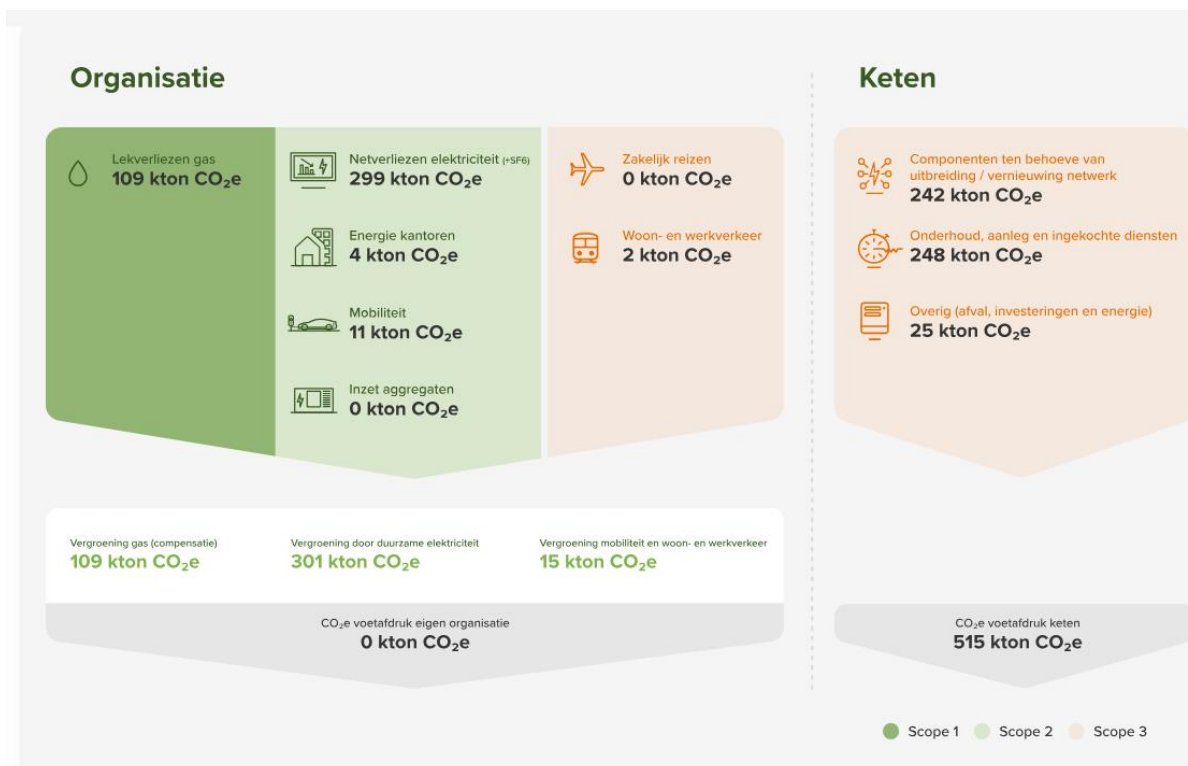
Organisatie

Keten

Lekverliezen gas
109 kton $CO_2e$

Netverliezen elektriciteit (+SF6)
299 kton $CO_2e$

Energie kantoren
4 kton $CO_2e$

Mobiliteit
11 kton $CO_2e$

Inzet aggregaten
0 kton $CO_2e$

Zakelijk reizen
0 kton $CO_2e$

Woon- en werkverkeer
2 kton $CO_2e$

Componenten ten behoeve van uitbreiding / vernieuwing netwerk
242 kton $CO_2e$

Onderhoud, aanleg en ingekochte diensten
248 kton $CO_2e$

Overig (afval, investeringen en energie)
25 kton $CO_2e$

Vergroening gas (compensatie)
109 kton $CO_2e$

Vergroening door duurzame elektriciteit
301 kton $CO_2e$

Vergroening mobiliteit en woon- en werkverkeer
15 kton $CO_2e$

$CO_2e$ voetafdruk eigen organisatie
0 kton $CO_2e$

$CO_2e$ voetafdruk keten
515 kton $CO_2e$

Scope 1 Scope 2 Scope 3